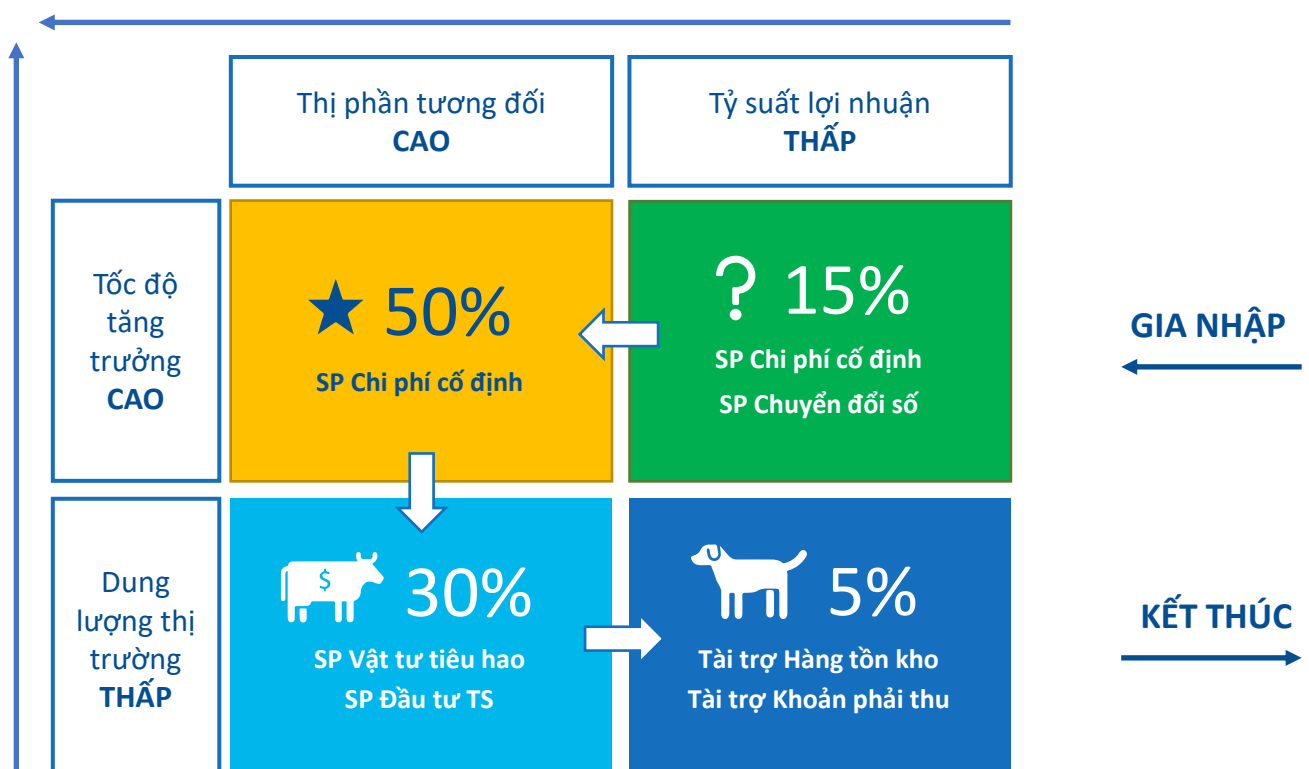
Thị phần tương đối
CAO

Tỷ suất lợi nhuận
THẤP

Tốc độ tăng trưởng
CAO

★ 50%
SP Chi phí cố định

? 15%
SP Chi phí cố định
SP Chuyển đổi số

GIA NHẬP

Dung lượng thị trường
THẤP

$ 30%
SP Vật tư tiêu hao
SP Đầu tư TS

5%
Tài trợ Hàng tồn kho
Tài trợ Khoản phải thu

KẾT THÚC